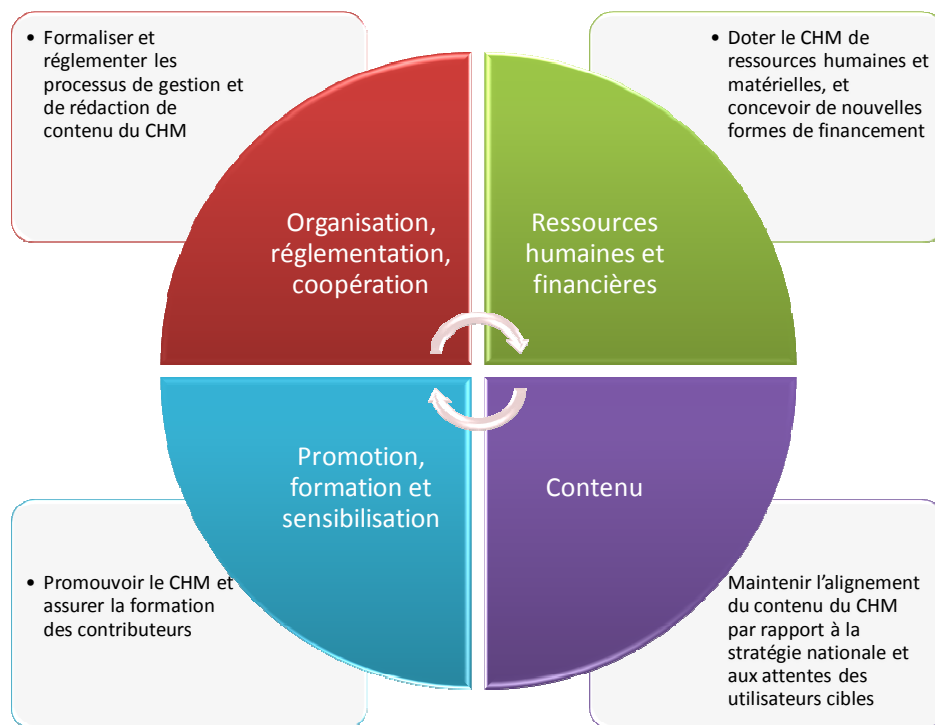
• Formaliser et réglementer les processus de gestion et de rédaction de contenu du CHM

• Doter le CHM de ressources humaines et matérielles, et concevoir de nouvelles formes de financement

Organisation, réglementation, coopération

Ressources humaines et financières

Promotion, formation et sensibilisation

Contenu

• Promouvoir le CHM et assurer la formation des contributeurs

Maintenir l'alignement du contenu du CHM par rapport à la stratégie nationale et aux attentes des utilisateurs cibles